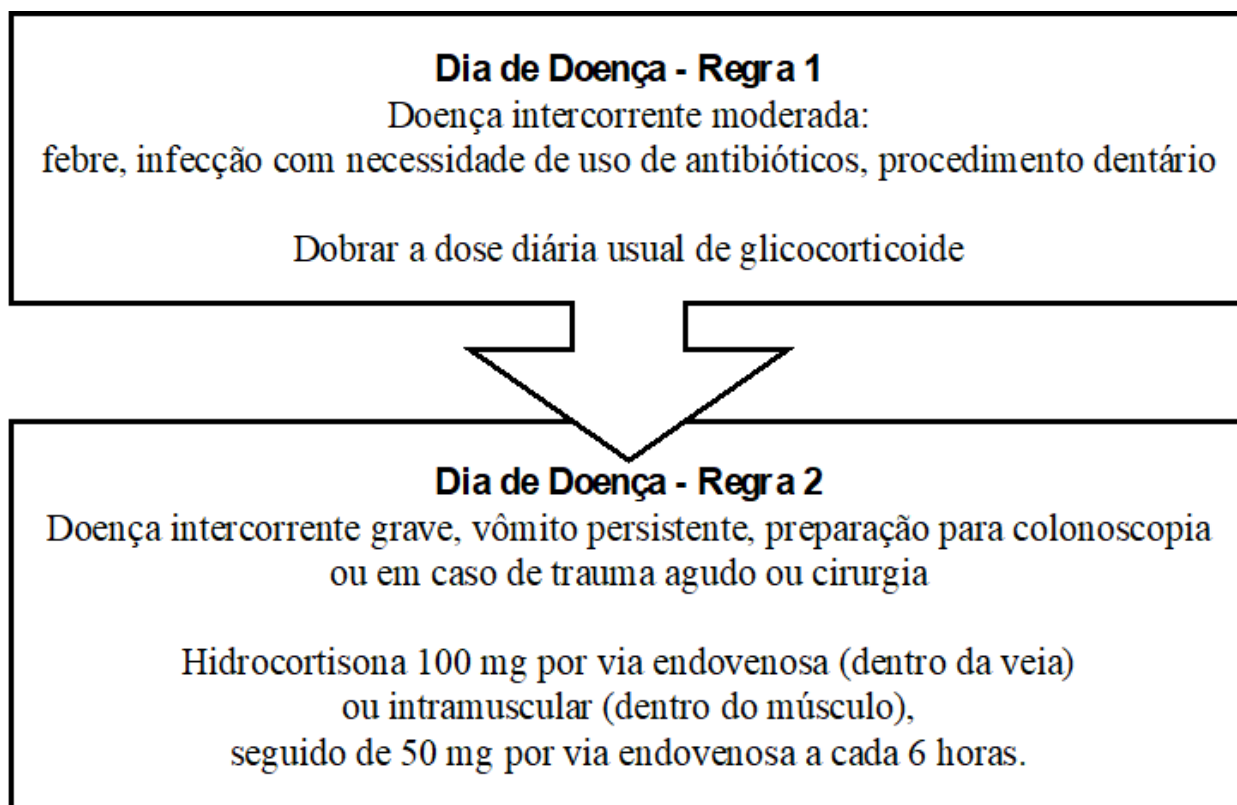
**Dia de Doença - Regra 1**
Doença intercorrente moderada:
febre, infecção com necessidade de uso de antibióticos, procedimento dentário

Dobrar a dose diária usual de glicocorticoide

**Dia de Doença - Regra 2**
Doença intercorrente grave, vômito persistente, preparação para colonoscopia ou em caso de trauma agudo ou cirurgia

Hidrocortisona 100 mg por via endovenosa (dentro da veia) ou intramuscular (dentro do músculo), seguido de 50 mg por via endovenosa a cada 6 horas.